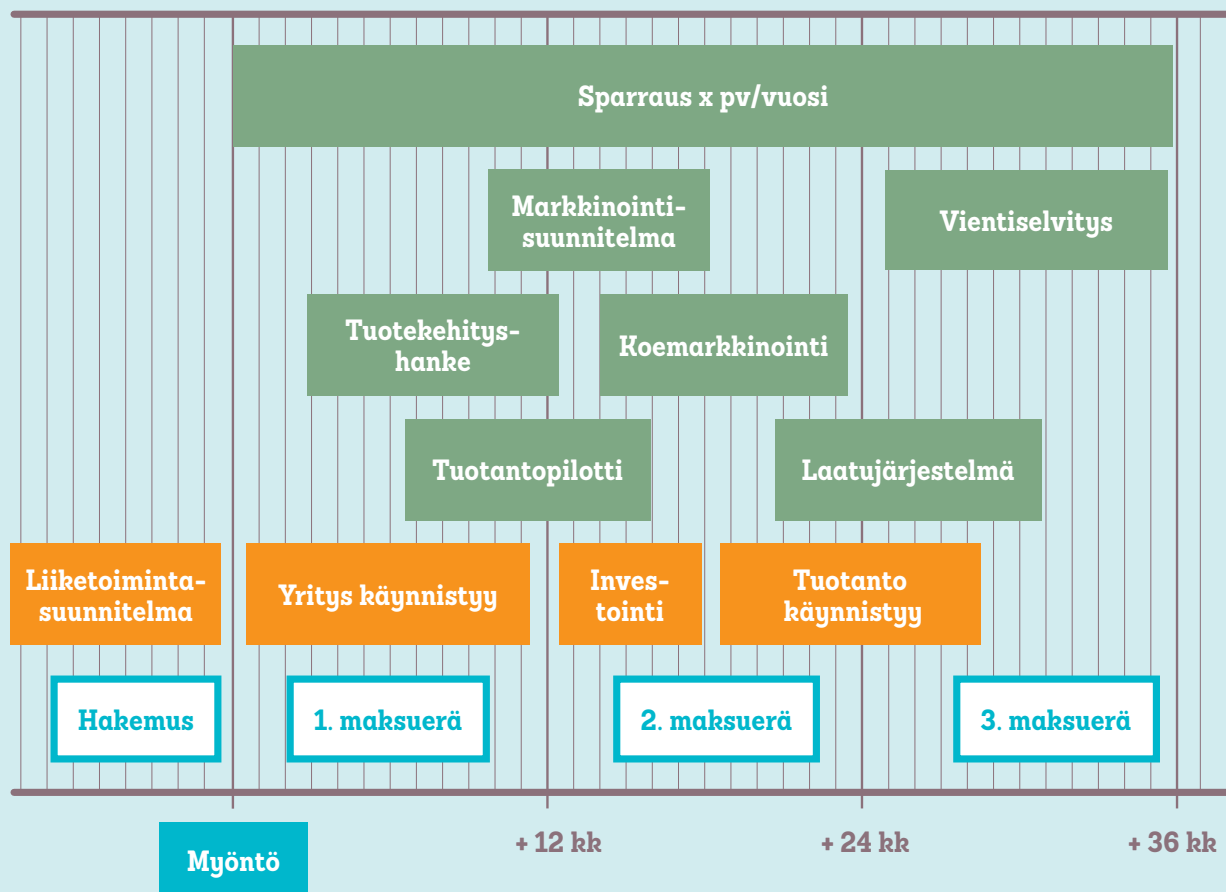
Sparraus x pv/vuosi

Markkinointisuunnitelma

Vientiselvitys

Tuotekehityshanke

Koemarkkinointi

Tuotantopilotti

Laatujärjestelmä

Liiketoimintasuunnitelma

Yritys käynnistyy

Investointi

Tuotanto käynnistyy

Hakemus

1. maksuerä

2. maksuerä

3. maksuerä

Myöntö

+ 12 kk

+ 24 kk

+ 36 kk